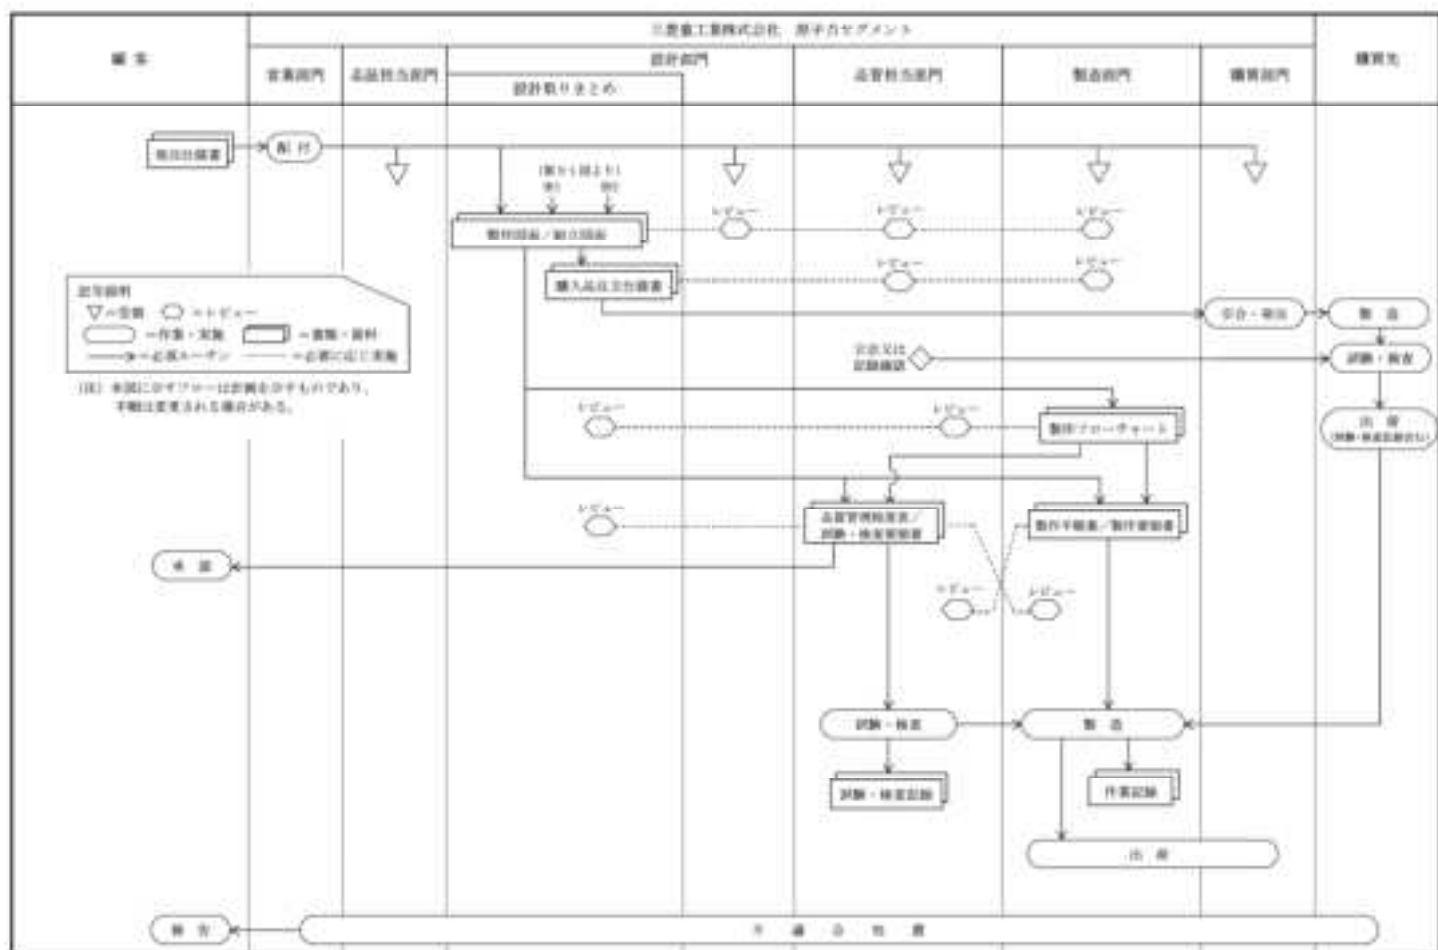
三菱重工業株式会社　原子力セグメント

顧客

営業部門

品質保証部門

設計部門

設計取りまとめ

品質保証部門

製造部門

購買部門

購買先

発注仕様書

配付

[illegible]

製作図面／施工図面

レビュー

レビュー

レビュー

購入品仕様書

レビュー

レビュー

受注・発注

製造

立会又は記録確認

試験・検査

記号説明
▽＝受領　⬭＝レビュー
⬭＝作業・実施　▭＝書類・資料
→＝必須ルーチン　‥‥＝必要に応じ実施

(注) 本図に示すフローは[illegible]であり、手順は変更される場合がある。

レビュー

レビュー

製作フローチャート

出荷
(試験・検査記録含む)

レビュー

品質管理計画書／試験・検査要領書

製作手順書／製作要領書

承認

レビュー

レビュー

試験・検査

製造

試験・検査記録

作業記録

出荷

報告

不適合処置